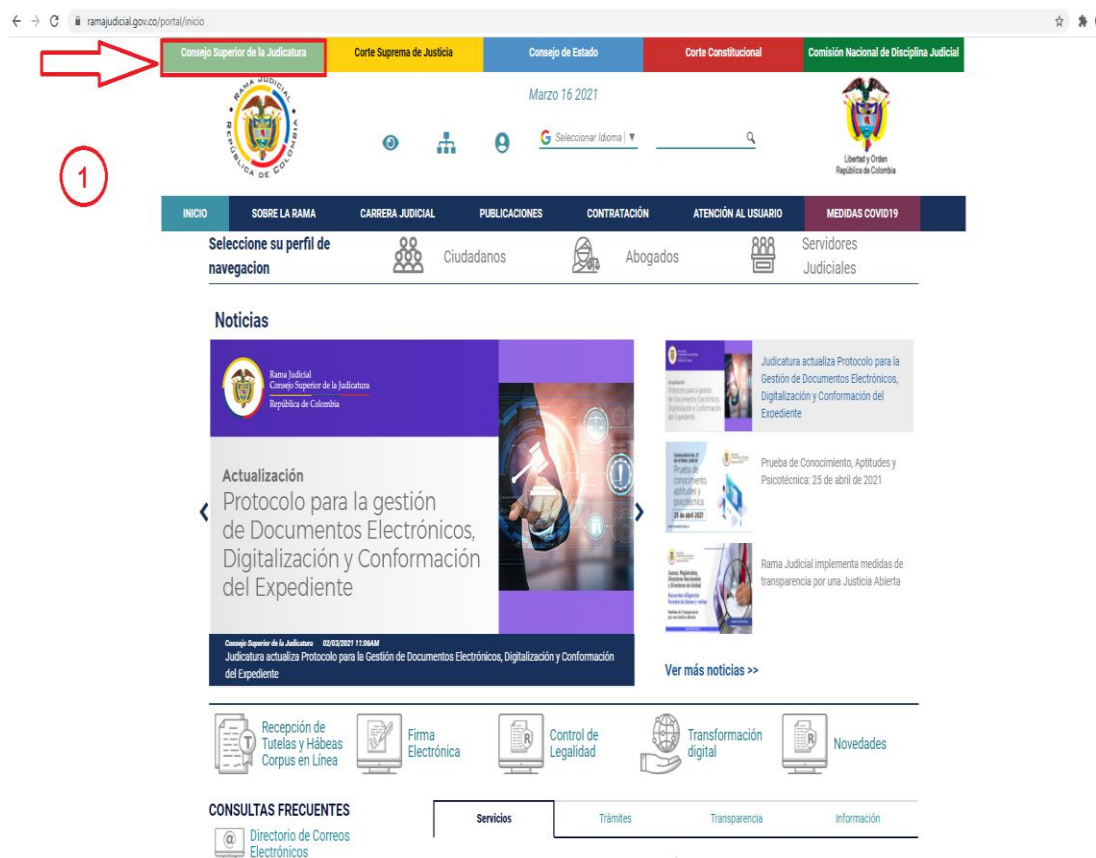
ramajudicial.gov.co/portal/inicio

Consejo Superior de la Judicatura | Corte Suprema de Justicia | Consejo de Estado | Corte Constitucional | Comisión Nacional de Disciplina Judicial

RAMA JUDICIAL REPÚBLICA DE COLOMBIA

Marzo 16 2021

Seleccionar Idioma ▼

Libertad y Orden República de Colombia

1

INICIO | SOBRE LA RAMA | CARRERA JUDICIAL | PUBLICACIONES | CONTRATACIÓN | ATENCIÓN AL USUARIO | MEDIDAS COVID19

Seleccione su perfil de navegacion

Ciudadanos

Abogados

Servidores Judiciales

Noticias

Rama Judicial
Consejo Superior de la Judicatura
República de Colombia

Actualización
Protocolo para la gestión de Documentos Electrónicos, Digitalización y Conformación del Expediente

Consejo Superior de la Judicatura 02/03/2021 11:06AM
Judicatura actualiza Protocolo para la Gestión de Documentos Electrónicos, Digitalización y Conformación del Expediente

Judicatura actualiza Protocolo para la Gestión de Documentos Electrónicos, Digitalización y Conformación del Expediente

Prueba de Conocimiento, Aptitudes y Psicotécnica: 25 de abril de 2021

Rama Judicial implementa medidas de transparencia por una Justicia Abierta

Ver más noticias >>

Recepción de Tutelas y Hábeas Corpus en Línea

Firma Electrónica

Control de Legalidad

Transformación digital

Novedades

CONSULTAS FRECUENTES

Directorio de Correos Electrónicos

Servicios | Trámites | Transparencia | Información